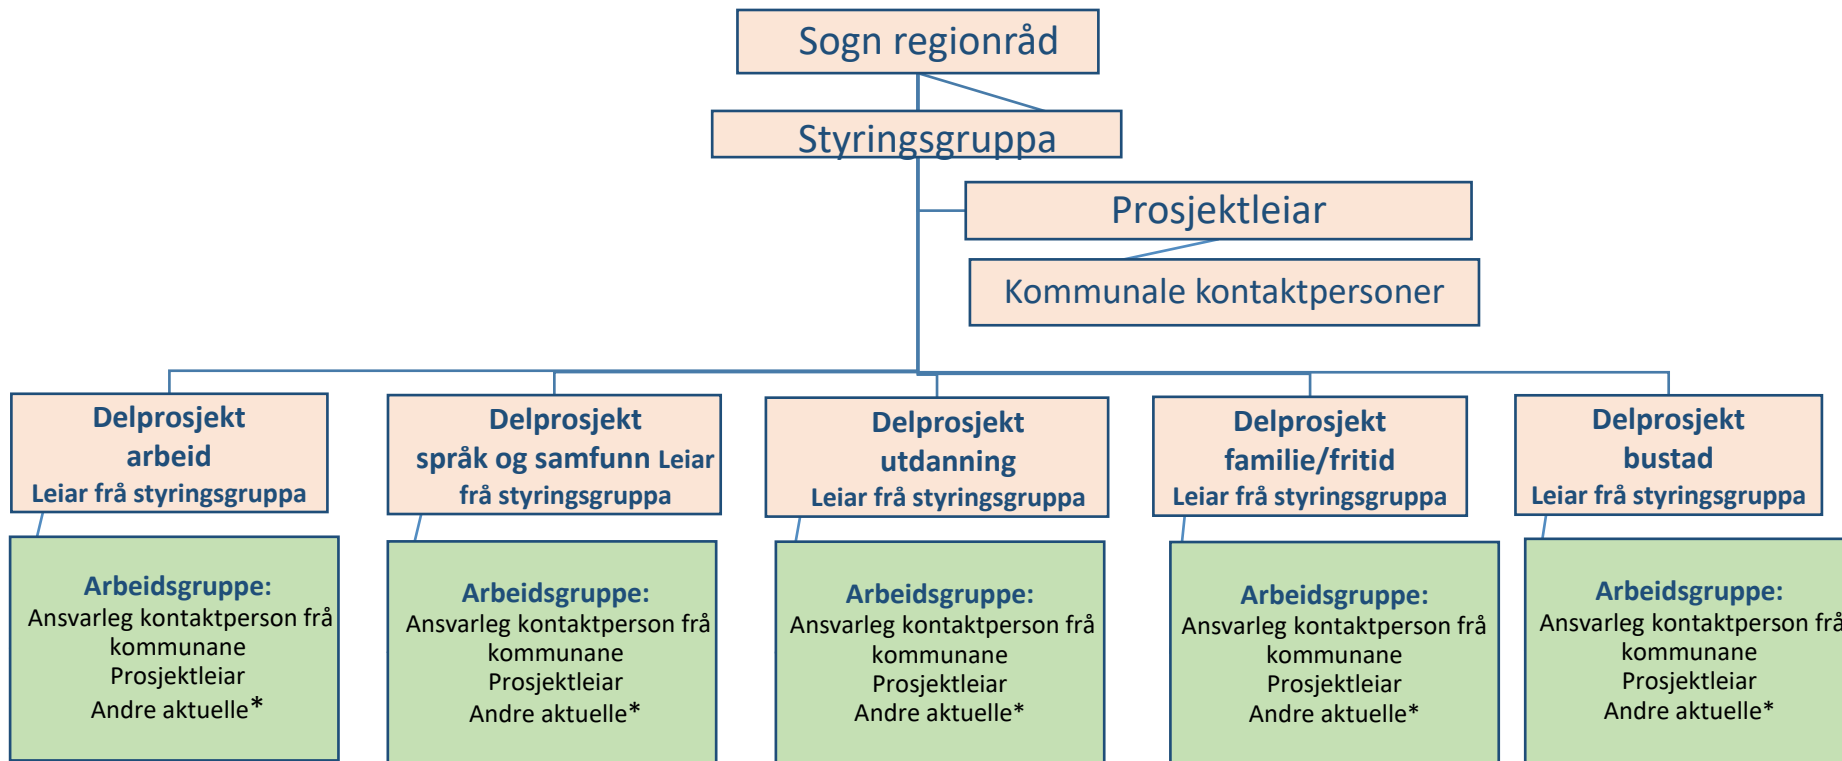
Sogn regionråd

Styringsgruppa

Prosjektleiar

Kommunale kontaktpersoner

Delprosjekt arbeid
Leiar frå styringsgruppa

Delprosjekt språk og samfunn Leiar frå styringsgruppa

Delprosjekt utdanning
Leiar frå styringsgruppa

Delprosjekt familie/fritid
Leiar frå styringsgruppa

Delprosjekt bustad
Leiar frå styringsgruppa

Arbeidsgruppe:
Ansvarleg kontaktperson frå kommunane
Prosjektleiar
Andre aktuelle*

Arbeidsgruppe:
Ansvarleg kontaktperson frå kommunane
Prosjektleiar
Andre aktuelle*

Arbeidsgruppe:
Ansvarleg kontaktperson frå kommunane
Prosjektleiar
Andre aktuelle*

Arbeidsgruppe:
Ansvarleg kontaktperson frå kommunane
Prosjektleiar
Andre aktuelle*

Arbeidsgruppe:
Ansvarleg kontaktperson frå kommunane
Prosjektleiar
Andre aktuelle*